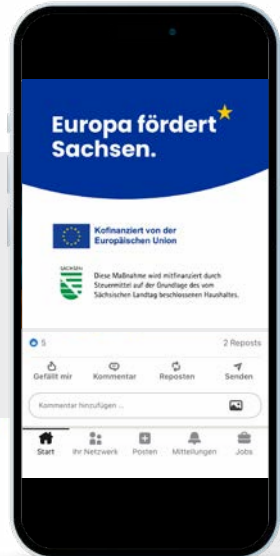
Europa fördert Sachsen.

Kofinanziert von der Europäischen Union

SACHSEN

Diese Maßnahme wird mitfinanziert durch Steuermittel auf der Grundlage des vom Sächsischen Landtag beschlossenen Haushaltes.

5

2 Reposts

Gefällt mir

Kommentar

Reposten

Senden

Kommentar hinzufügen ...

Start

Ihr Netzwerk

Posten

Mitteilungen

Jobs